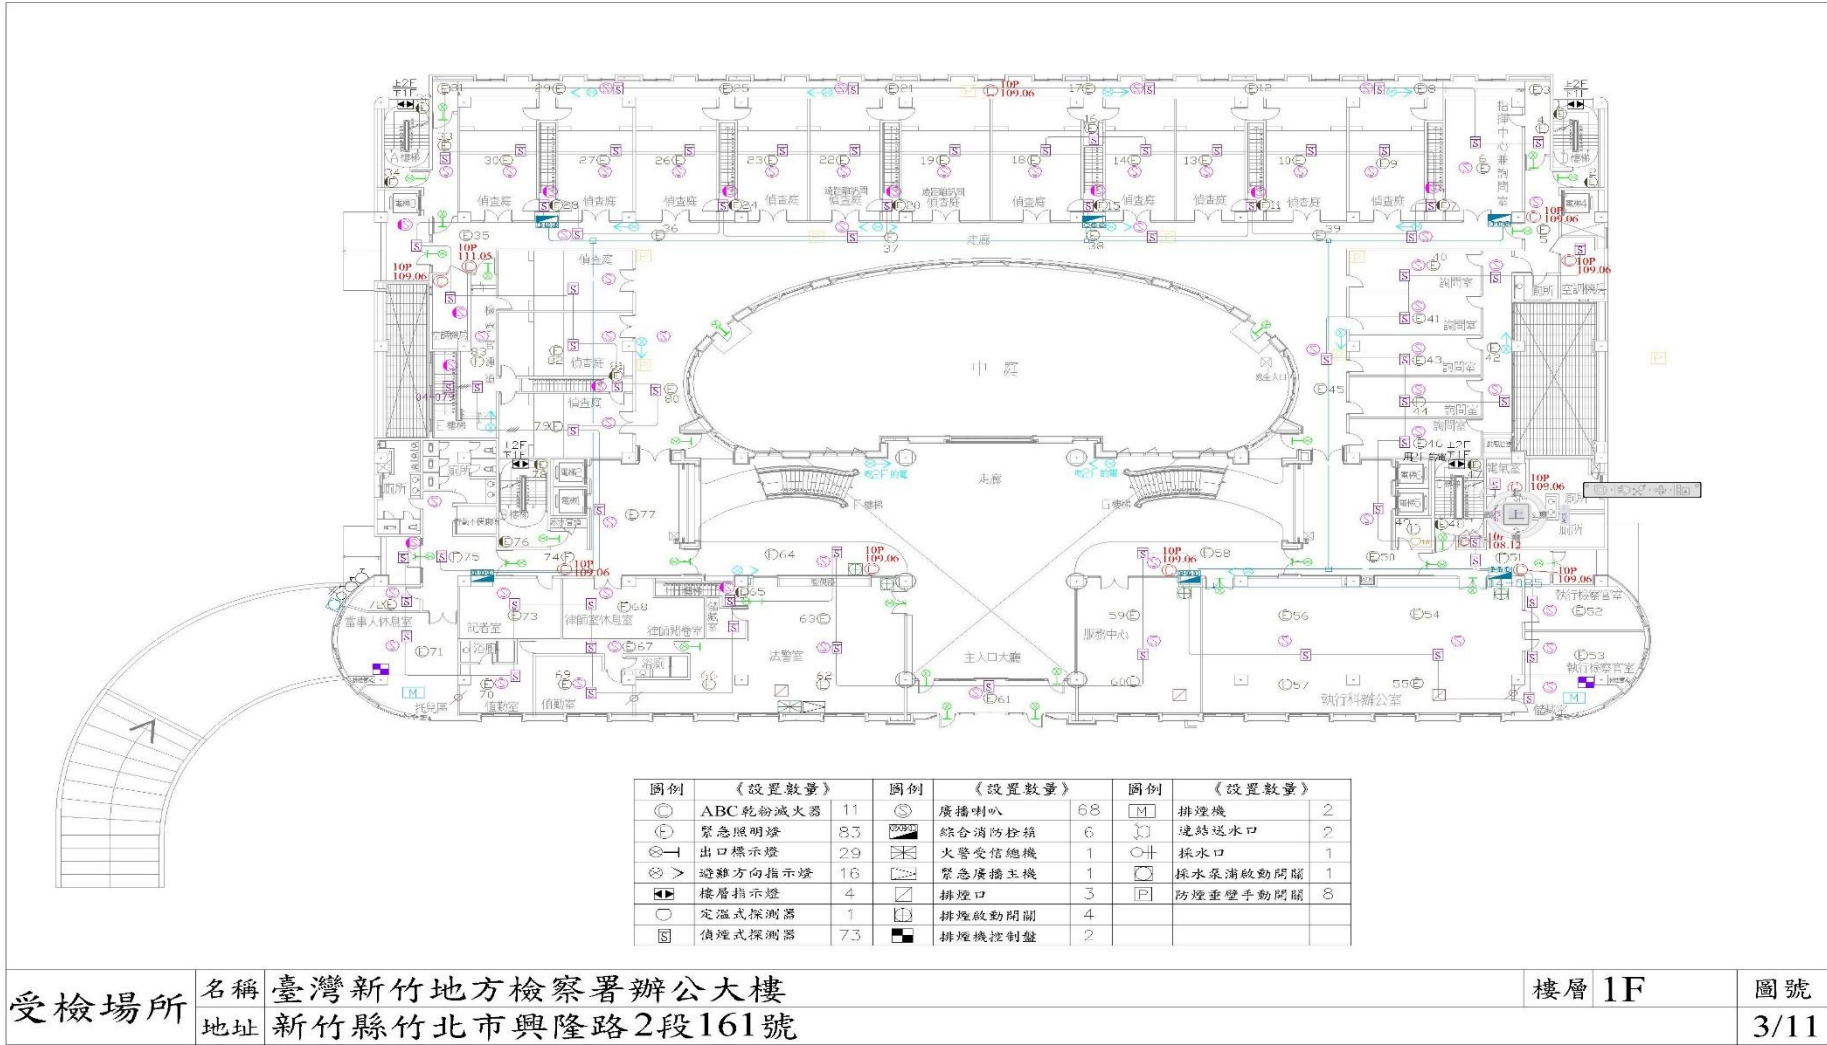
中庭

走廊

主入口大廳

偵查庭

詢問室

法警室

服務中心

執行科辦公室

記者室

律師室休息室

當事人休息室

值勤室

執行檢察官室

| 圖例 | 《設置數量》 | | 圖例 | 《設置數量》 | | 圖例 | 《設置數量》 | |
|---|---|---|---|---|---|---|---|---|
| | ABC乾粉滅火器 | 11 | | 廣播喇叭 | 68 | M | 排煙機 | 2 |
| | 緊急照明燈 | 83 | | 綜合消防栓箱 | 6 | | 連結送水口 | 2 |
| | 出口標示燈 | 29 | | 火警受信總機 | 1 | | 採水口 | 1 |
| | 避難方向指示燈 | 16 | | 緊急廣播主機 | 1 | | 採水泵浦啟動開關 | 1 |
| | 樓層指示燈 | 4 | | 排煙口 | 3 | P | 防煙垂壁手動開關 | 8 |
| | 定溫式探測器 | 1 | | 排煙啟動開關 | 4 | | | |
| S | 偵煙式探測器 | 73 | | 排煙機控制盤 | 2 | | | |

受檢場所 名稱 臺灣新竹地方檢察署辦公大樓 樓層 1F 圖號
地址 新竹縣竹北市興隆路2段161號 3/11